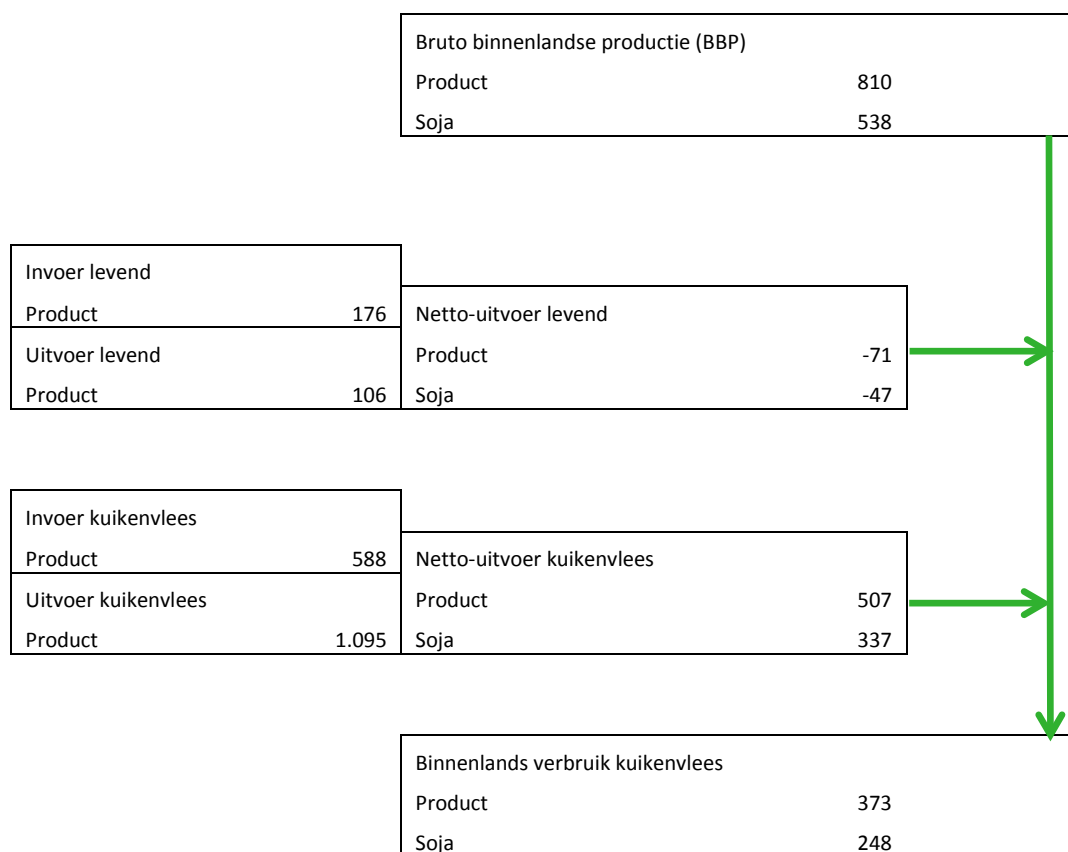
Bruto binnenlandse productie (BBP)
Product 810
Soja 538

Invoer levend
Product 176
Uitvoer levend
Product 106

Netto-uitvoer levend
Product -71
Soja -47

Invoer kuikenvlees
Product 588
Uitvoer kuikenvlees
Product 1.095

Netto-uitvoer kuikenvlees
Product 507
Soja 337

Binnenlands verbruik kuikenvlees
Product 373
Soja 248